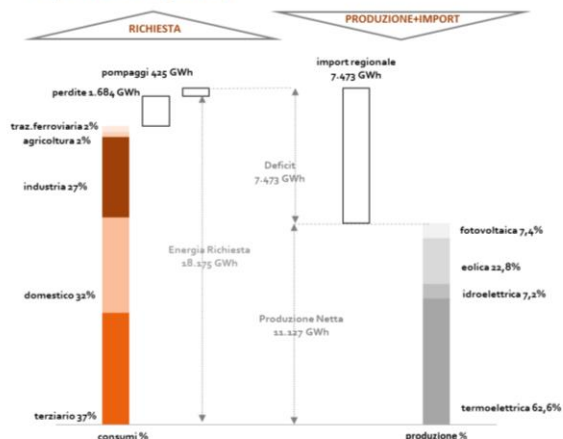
RICHIESTA

PRODUZIONE+IMPORT

pompaggi 425 GWh

perdite 1.684 GWh

import regionale 7.473 GWh

traz.ferroviaria 2%

agricoltura 2%

industria 27%

Deficit 7.473 GWh

Energia Richiesta 18.175 GWh

fotovoltaica 7,4%

eolica 22,8%

idroelettrica 7,2%

domestico 32%

Produzione Netta 11.127 GWh

termoelettrica 62,6%

terziario 37%

consumi %

produzione %